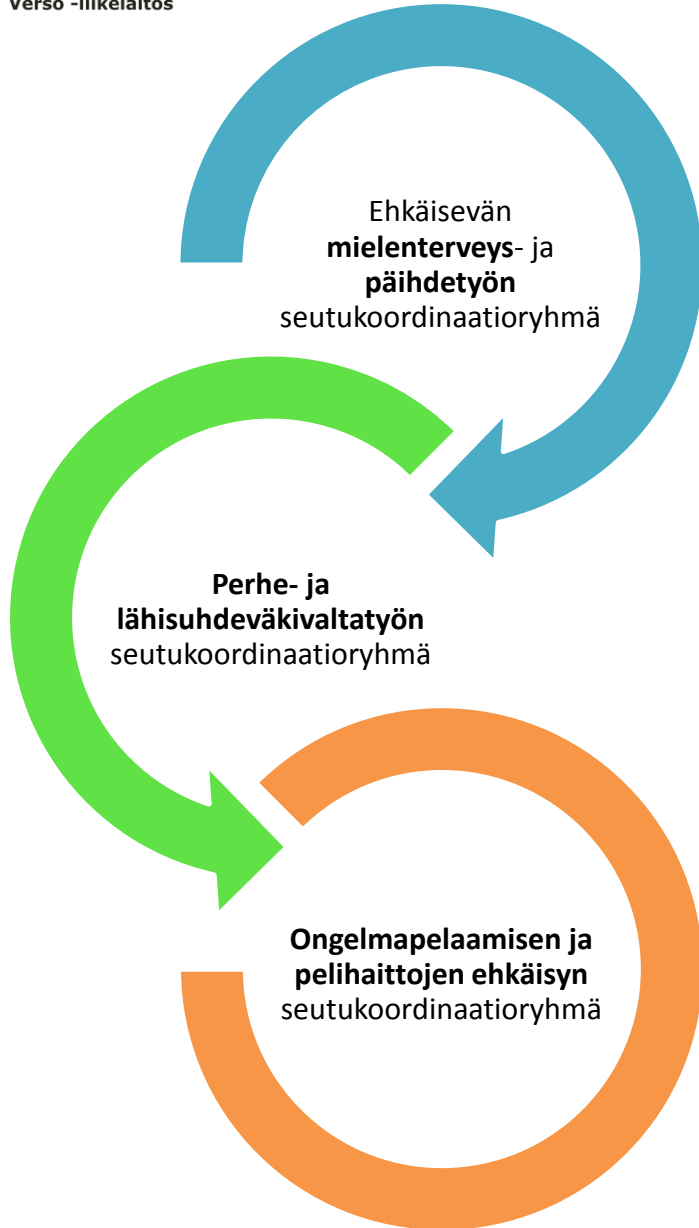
Verso -liikelaitos

Ehkäisevän **mielenterveys**- ja **päihdetyön** seutukoordinaatioryhmä

**Perhe- ja lähisuhdeväkivaltatyön** seutukoordinaatioryhmä

**Ongelmapelaamisen ja pelihaittojen ehkäisyn** seutukoordinaatioryhmä